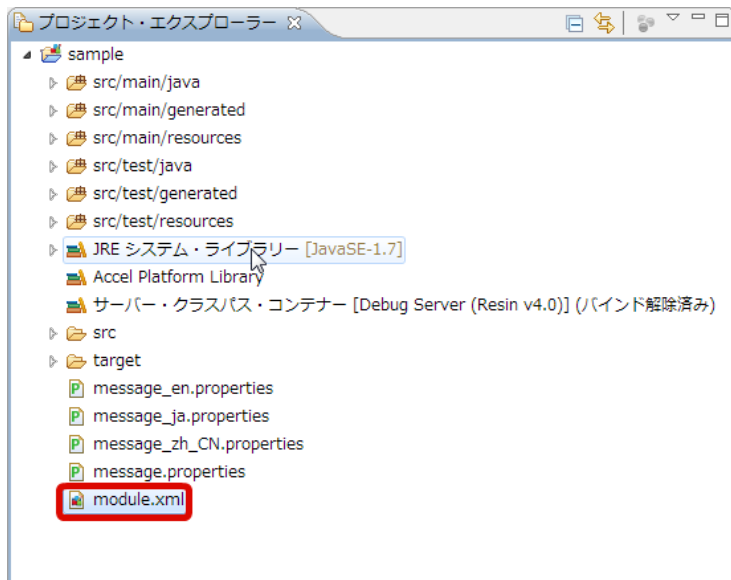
プロジェクト・エクスプローラー ☒

sample
src/main/java
src/main/generated
src/main/resources
src/test/java
src/test/generated
src/test/resources
JRE システム・ライブラリー [JavaSE-1.7]
Accel Platform Library
サーバー・クラスパス・コンテナー [Debug Server (Resin v4.0)] (バインド解除済み)
src
target
message_en.properties
message_ja.properties
message_zh_CN.properties
message.properties
module.xml